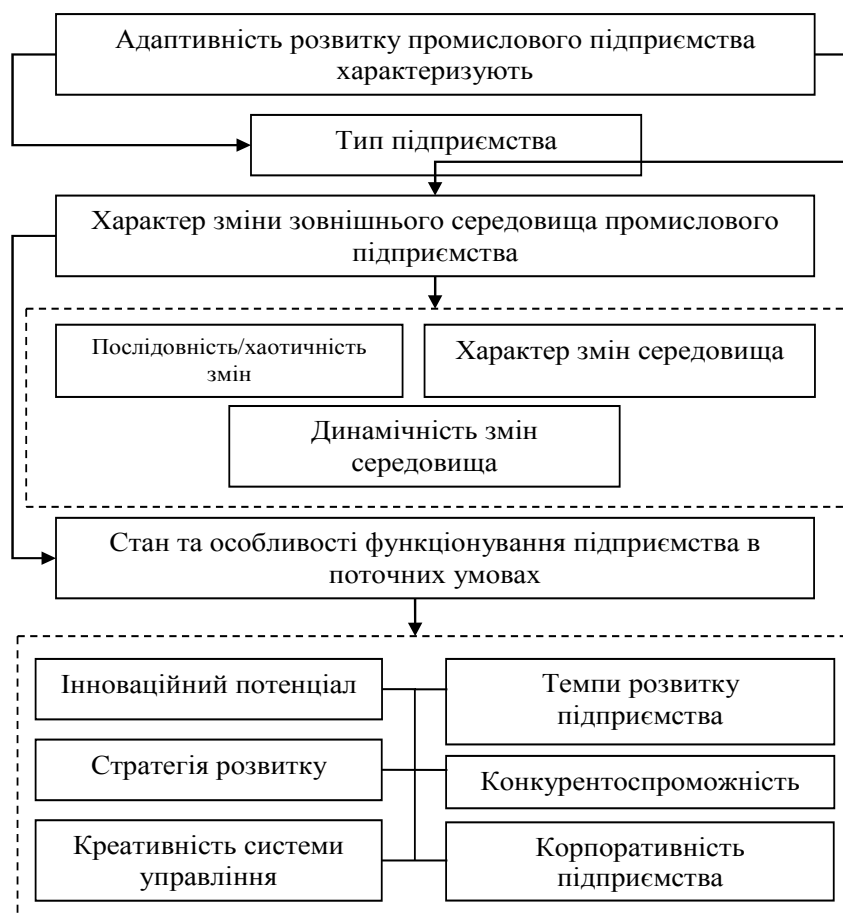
Адаптивність розвитку промислового підприємства характеризують

Тип підприємства

Характер зміни зовнішнього середовища промислового підприємства

Послідовність/хаотичність змін

Характер змін середовища

Динамічність змін середовища

Стан та особливості функціонування підприємства в поточних умовах

Інноваційний потенціал

Темпи розвитку підприємства

Стратегія розвитку

Конкурентоспроможність

Креативність системи управління

Корпоративність підприємства